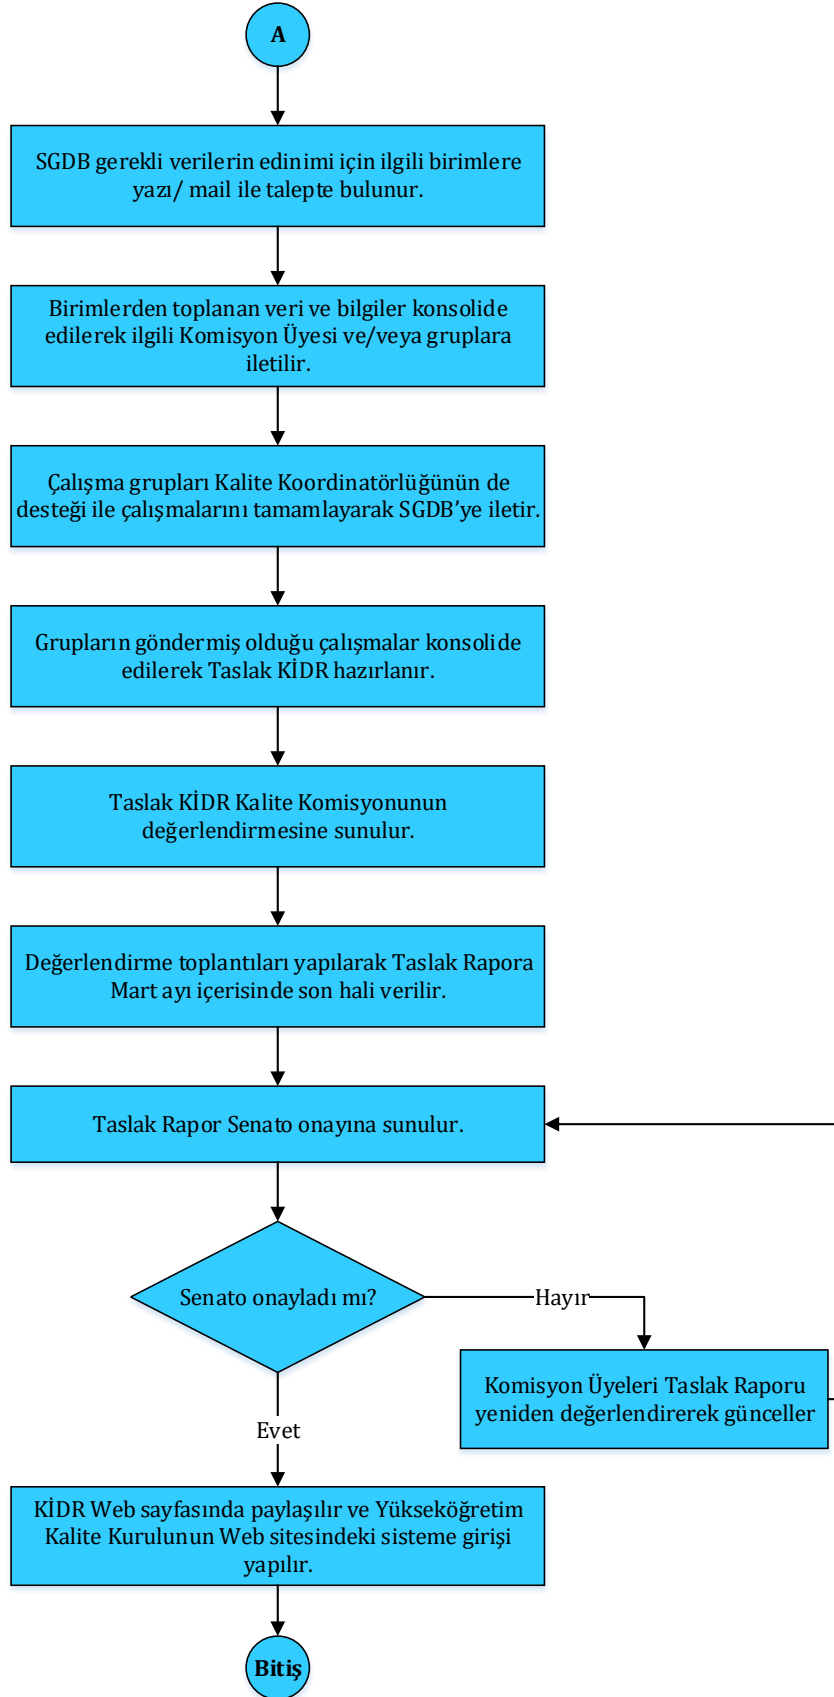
A

SGDB gerekli verilerin edinimi için ilgili birimlere yazı/ mail ile talepte bulunur.

Birimlerden toplanan veri ve bilgiler konsolide edilerek ilgili Komisyon Üyesi ve/veya gruplara iletilir.

Çalışma grupları Kalite Koordinatörlüğünün de desteği ile çalışmalarını tamamlayarak SGDB'ye iletir.

Grupların göndermiş olduğu çalışmalar konsolide edilerek Taslak KİDR hazırlanır.

Taslak KİDR Kalite Komisyonunun değerlendirmesine sunulur.

Değerlendirme toplantıları yapılarak Taslak Rapora Mart ayı içerisinde son hali verilir.

Taslak Rapor Senato onayına sunulur.

Senato onayladı mı?

Hayır

Komisyon Üyeleri Taslak Raporu yeniden değerlendirerek günceller

Evet

KİDR Web sayfasında paylaşılır ve Yükseköğretim Kalite Kurulunun Web sitesindeki sisteme girişi yapılır.

Bitiş